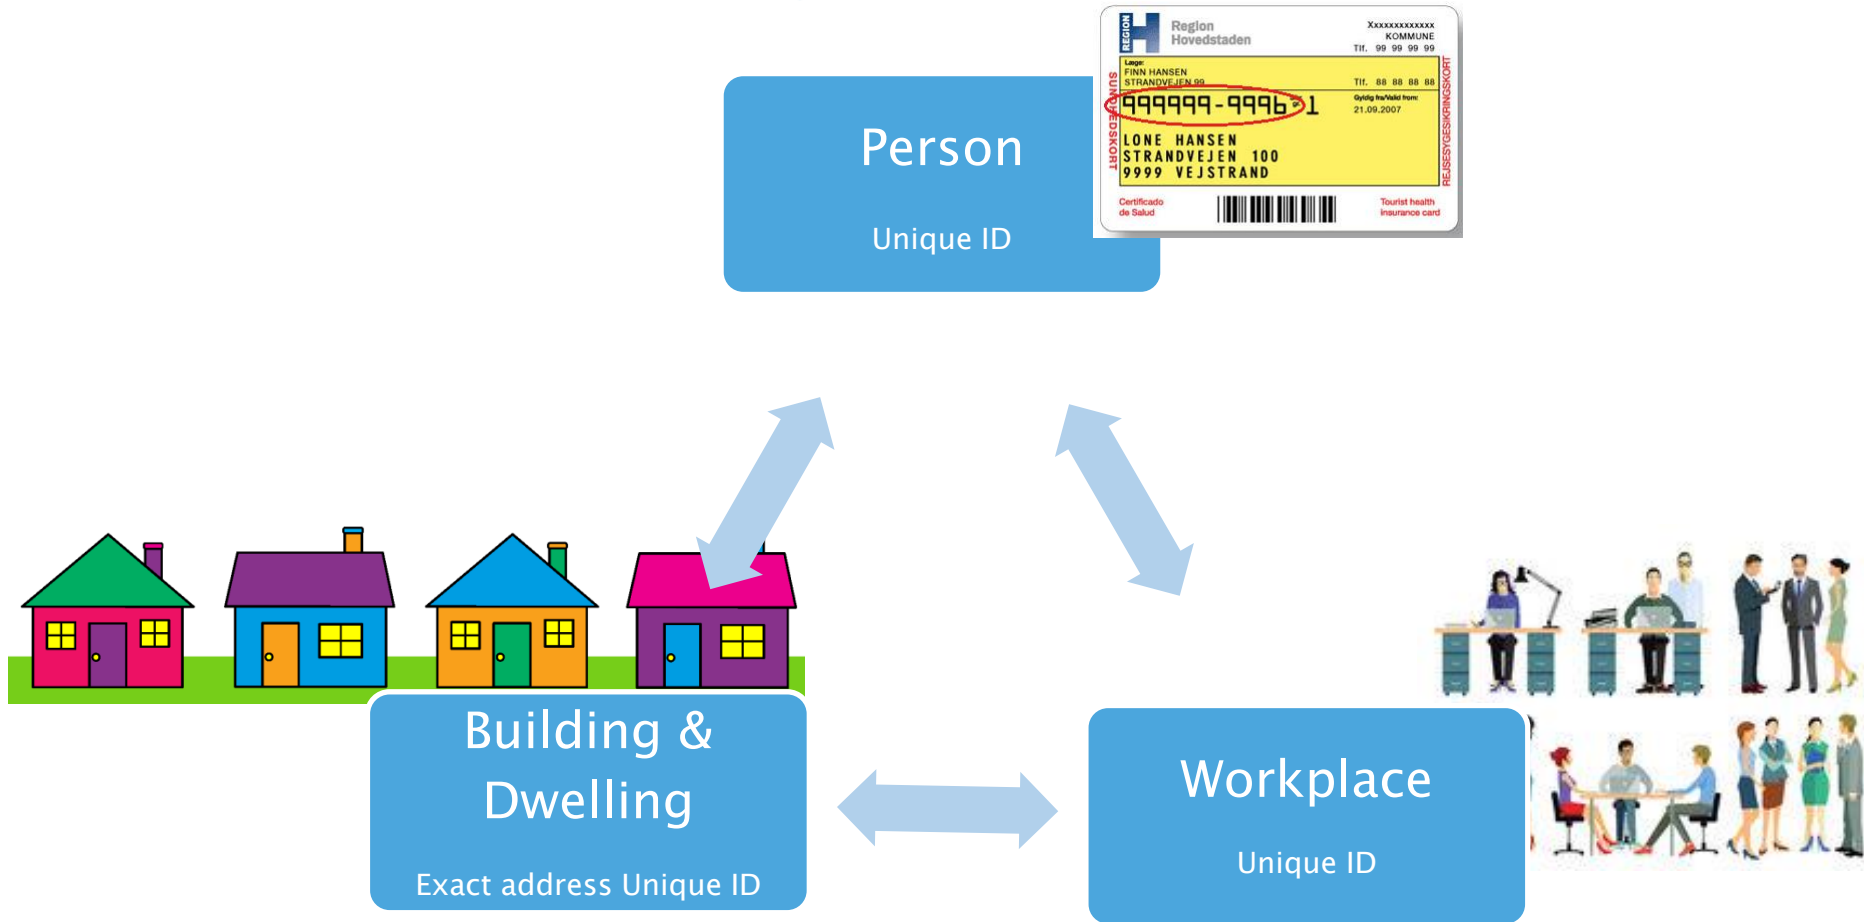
Person

Unique ID

REGION H Region Hovedstaden

Xxxxxxxxxxxxx KOMMUNE Tlf. 99 99 99 99

Læge: FINN HANSEN STRANDVEJEN 99

Tlf. 88 88 88 88

999999-9996 1

Gyldig fra/Valid from: 21.09.2007

SUNDHEDSKORT

LONE HANSEN
STRANDVEJEN 100
9999 VEJSTRAND

REJSESYGESIKRINGSKORT

Certificado de Salud

Tourist health insurance card

Building & Dwelling

Exact address Unique ID

Workplace

Unique ID